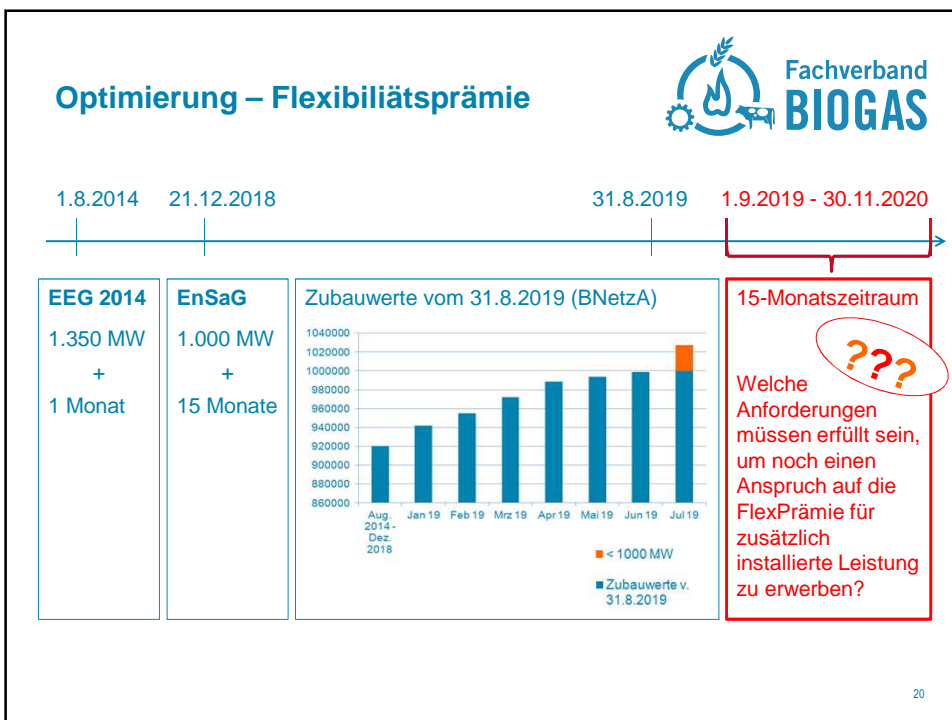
Optimierung – Flexibiliätsprämie

Fachverband BIOGAS

1.8.2014 21.12.2018 31.8.2019 1.9.2019 - 30.11.2020

EEG 2014
1.350 MW
+
1 Monat

EnSaG
1.000 MW
+
15 Monate

Zubauwerte vom 31.8.2019 (BNetzA)

1040000
1020000
1000000
980000
960000
940000
920000
900000
880000
860000

Aug. 2014 - Dez. 2018
Jan 19
Feb 19
Mrz 19
Apr 19
Mai 19
Jun 19
Jul 19

< 1000 MW
Zubauwerte v. 31.8.2019

15-Monatszeitraum

???

Welche Anforderungen müssen erfüllt sein, um noch einen Anspruch auf die FlexPrämie für zusätzlich installierte Leistung zu erwerben?

20